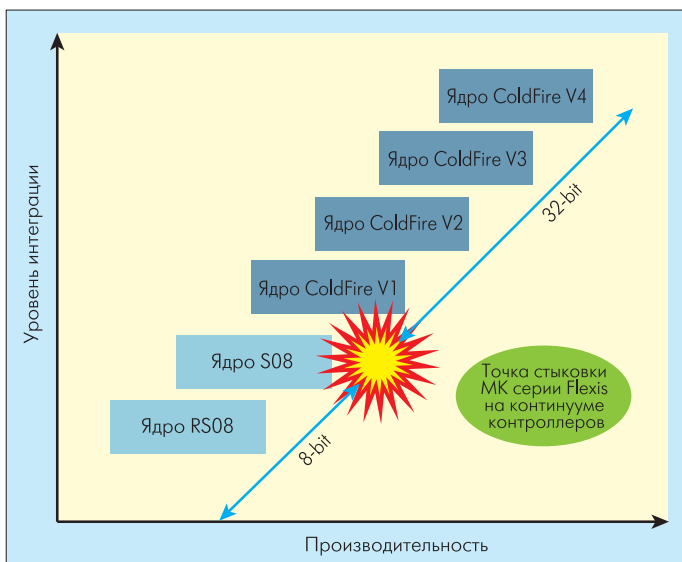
Уровень интеграции

Ядро ColdFire V4

Ядро ColdFire V3

Ядро ColdFire V2

Ядро ColdFire V1

32-bit

Ядро S08

Ядро RS08

Точка стыковки МК серии Flexis на континууме контроллеров

8-bit

Производительность